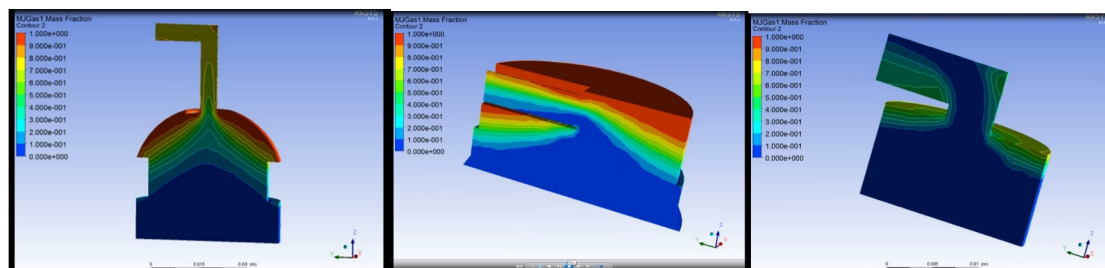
MJGas1.Mass Fraction
Contour 2
1.000e+000
9.000e-001
8.000e-001
7.000e-001
6.000e-001
5.000e-001
4.000e-001
3.000e-001
2.000e-001
1.000e-001
0.000e+000
ANSYS
0 0.015 0.03 (m)

MJGas1.Mass Fraction
Contour 2
1.000e+000
9.000e-001
8.000e-001
7.000e-001
6.000e-001
5.000e-001
4.000e-001
3.000e-001
2.000e-001
1.000e-001
0.000e+000
ANSYS

MJGas1.Mass Fraction
Contour 2
1.000e+000
9.000e-001
8.000e-001
7.000e-001
6.000e-001
5.000e-001
4.000e-001
3.000e-001
2.000e-001
1.000e-001
0.000e+000
ANSYS
0 0.005 0.01 (m)